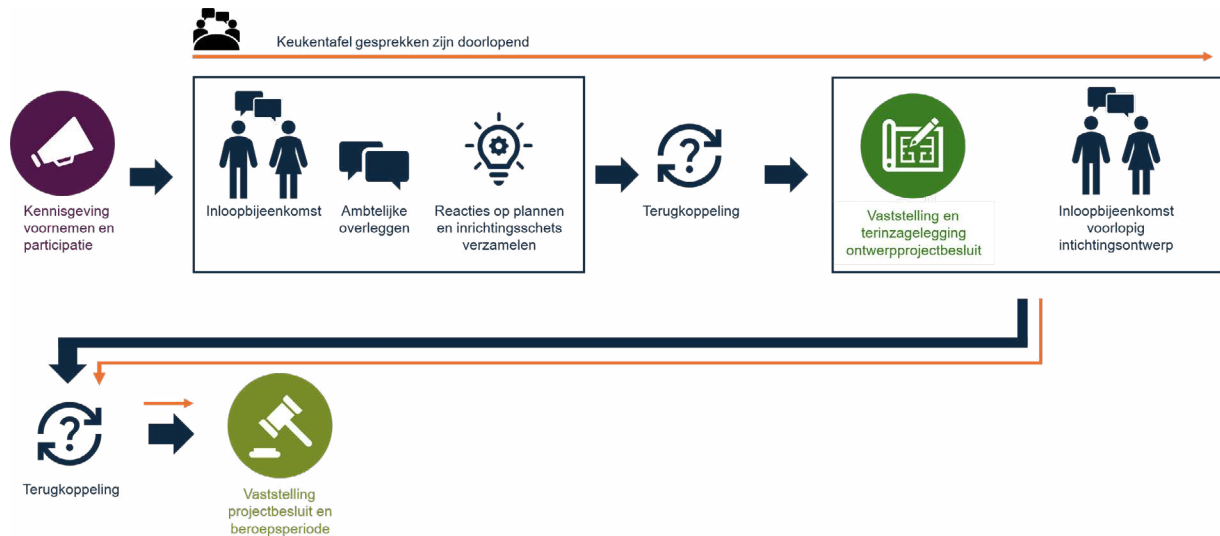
Keukentafel gesprekken zijn doorlopend

Kennisgeving voornemen en participatie

Inloopbijeenkomst

Ambtelijke overleggen

Reacties op plannen en inrichtingsschets verzamelen

Terugkoppeling

Vaststelling en terinzagelegging ontwerpprojectbesluit

Inloopbijeenkomst voorlopig intichtingsontwerp

Terugkoppeling

Vaststelling projectbesluit en beroepsperiode